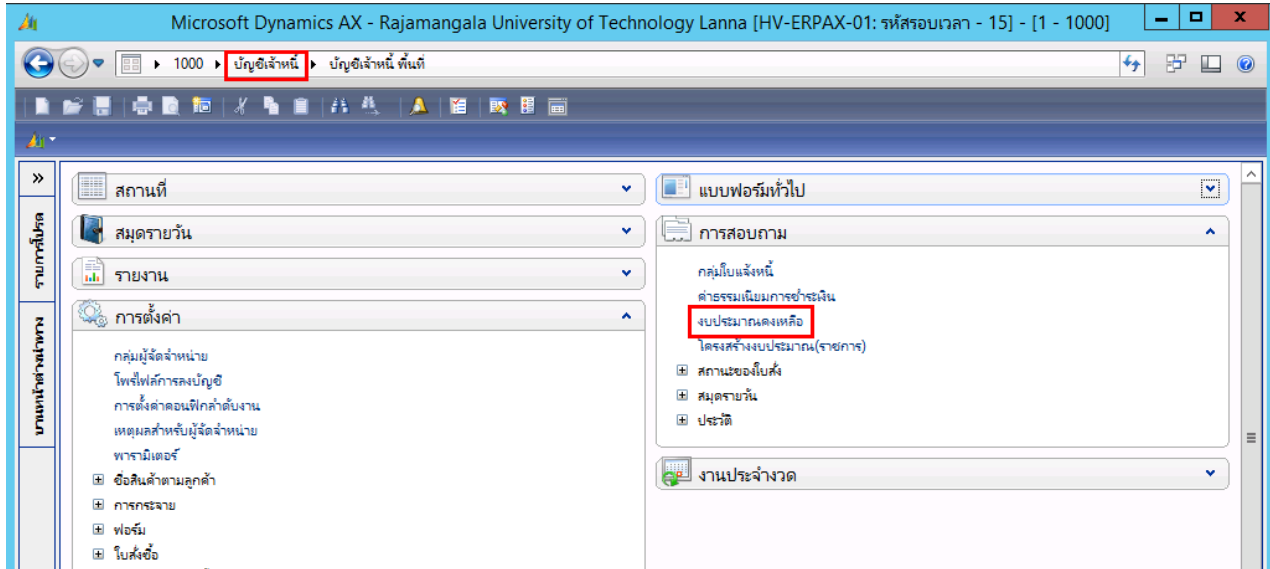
Microsoft Dynamics AX - Rajamangala University of Technology Lanna [HV-ERPAX-01: รหัสรอบเวลา - 15] - [1 - 1000]

1000 ▸ บัญชีเจ้าหนี้ ▸ บัญชีเจ้าหนี้ พื้นที่

»

รายการโปรด

บานหน้าต่างนำทาง

สถานที่

สมุดรายวัน

รายงาน

การตั้งค่า

กลุ่มผู้จัดจำหน่าย
โพรไฟล์การลงบัญชี
การตั้งค่าคอนฟิกลำดับงาน
เหตุผลสำหรับผู้จัดจำหน่าย
พารามิเตอร์
⊞ ชื่อสินค้าตามลูกค้า
⊞ การกระจาย
⊞ ฟอร์ม
⊞ ใบสั่งซื้อ

แบบฟอร์มทั่วไป

การสอบถาม

กลุ่มใบแจ้งหนี้
ค่าธรรมเนียมการชำระเงิน
งบประมาณคงเหลือ
โครงสร้างงบประมาณ(รายการ)
⊞ สถานะของใบสั่ง
⊞ สมุดรายวัน
⊞ ประวัติ

งานประจำงวด